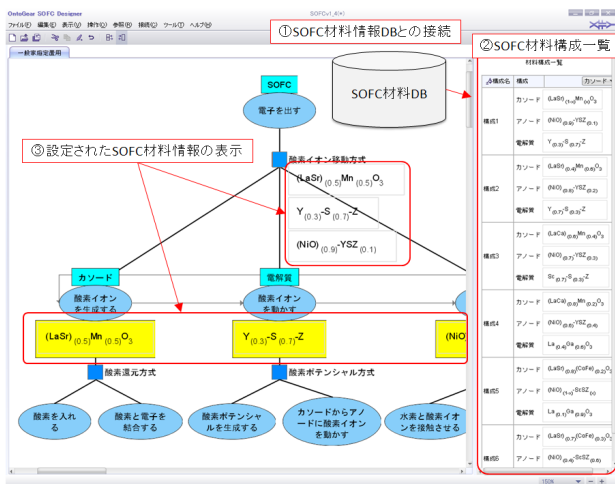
OntoGear SOFC Designer

SOFCv1_4(*)

ファイル(F) 編集(E) 表示(V) 操作(O) 参照(R) 接続(C) ツール(T) ヘルプ(H)

一般家庭向定置用

①SOFC材料情報DBとの接続

②SOFC材料構成一覧

SOFC

電子を出す

SOFC材料DB

③設定されたSOFC材料情報の表示

酸素イオン移動方式

$(LaSr)_{(0.5)}Mn_{(0.5)}O_3$

$Y_{(0.3)}$-$S_{(0.7)}$-Z

$(NiO)_{(0.9)}$-$YSZ_{(0.1)}$

カソード

電解質

酸素イオンを生成する

酸素イオンを動かす

$(LaSr)_{(0.5)}Mn_{(0.5)}O_3$

$Y_{(0.3)}$-$S_{(0.7)}$-Z

(NiO

酸素還元方式

酸素ポテンシャル方式

酸素を入れる

酸素と電子を結合する

酸素ポテンシャルを生成する

カソードからアノードに酸素イオンを動かす

水素と酸素イオンを接触させる

材料構成一覧

構成名 構成 カソード

| 構成名 | 構成 | |
|---|---|---|
| 構成1 | カソード | $(LaSr)_{(1-x)}Mn_{(x)}O_3$ |
| | アノード | $(NiO)_{(0.9)}$-$YSZ_{(0.1)}$ |
| | 電解質 | $Y_{(0.7)}$-$S_{(0.3)}$-Z |
| 構成2 | カソード | $(LaSr)_{(0.4)}Mn_{(0.6)}O_3$ |
| | アノード | $(NiO)_{(0.8)}$-$YSZ_{(0.2)}$ |
| | 電解質 | $Y_{(0.7)}$-$S_{(0.3)}$-Z |
| 構成3 | カソード | $(LaCa)_{(0.6)}Mn_{(0.4)}O_3$ |
| | アノード | $(NiO)_{(0.7)}$-$YSZ_{(0.3)}$ |
| | 電解質 | $Sc_{(0.7)}$-$S_{(0.3)}$-Z |
| 構成4 | カソード | $(LaCa)_{(0.8)}Mn_{(0.2)}O_3$ |
| | アノード | $(NiO)_{(0.6)}$-$YSZ_{(0.4)}$ |
| | 電解質 | $La_{(0.4)}Ga_{(0.6)}O_3$ |
| 構成5 | カソード | $(LaSr)_{(0.8)}(CoFe)_{(0.2)}O_3$ |
| | アノード | $(NiO)_{(1-x)}$-$ScSZ_{(x)}$ |
| | 電解質 | $La_{(0.1)}Ga_{(0.9)}O_3$ |
| 構成6 | カソード | $(LaSr)_{(0.7)}(CoFe)_{(0.3)}O_3$ |
| | アノード | $(NiO)_{(0.4)}$-$ScSZ_{(0.6)}$ |

150%